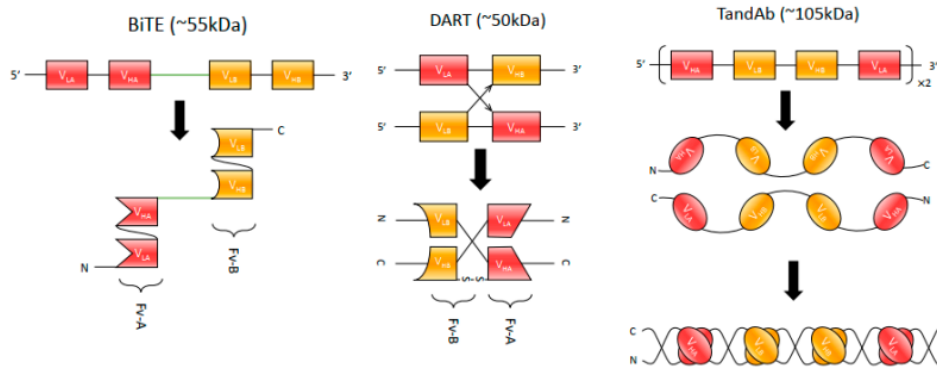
BiTE (~55kDa)

5' $V_{LA}$ $V_{HA}$ $V_{LB}$ $V_{HB}$ 3'

C $V_{LB}$ $V_{HB}$

$V_{HA}$ $V_{LA}$ N

Fv-B

Fv-A

DART (~50kDa)

5' $V_{LA}$ $V_{HB}$ 3'

5' $V_{LB}$ $V_{HA}$ 3'

N $V_{LB}$ $V_{LA}$ N

C $V_{HB}$ S-S $V_{HA}$ C

Fv-B Fv-A

TandAb (~105kDa)

5' $V_{HA}$ $V_{LB}$ $V_{HB}$ $V_{LA}$ 3' ×2

N $V_{HA}$ $V_{LB}$ $V_{HB}$ $V_{LA}$ C

C $V_{LA}$ $V_{HB}$ $V_{LB}$ $V_{HA}$ N

C

N